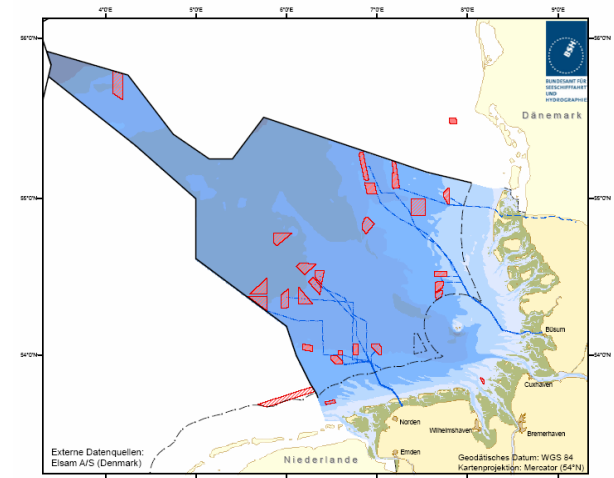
4°0'E
5°0'E
6°0'E
7°0'E
8°0'E
9°0'E
56°0'N
55°0'N
54°0'N
56°0'N
55°0'N
54°0'N

BSH
BUNDESAMT FÜR SEESCHIFFFAHRT UND HYDROGRAPHIE

Dänemark

Büsum
Cuxhaven
Wilhelmshaven
Bremerhaven
Norden
Emden

Niederlande

Externe Datenquellen:
Elsam A/S (Denmark)

Geodätisches Datum: WGS 84
Kartenprojektion: Mercator (54°N)